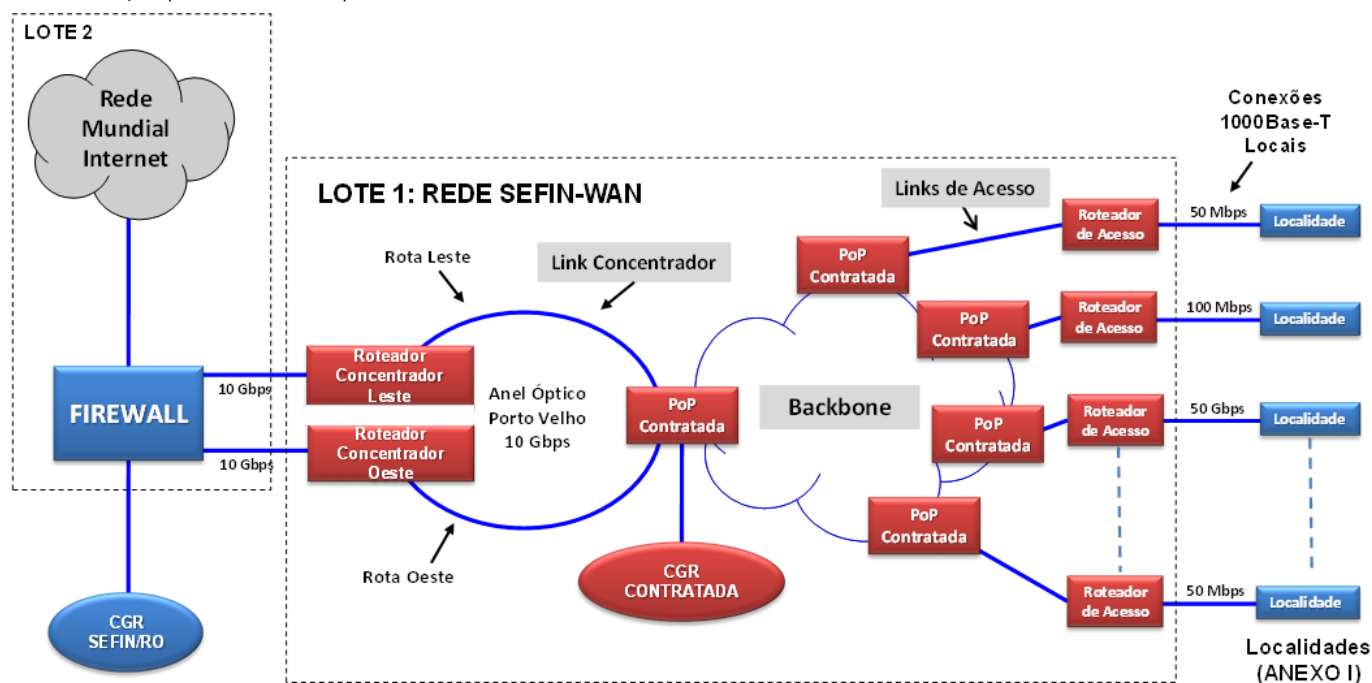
LOTE 2

Rede Mundial Internet

FIREWALL

10 Gbps

10 Gbps

CGR SEFIN/RO

LOTE 1: REDE SEFIN-WAN

Rota Leste

Link Concentrador

Roteador Concentrador Leste

Roteador Concentrador Oeste

Anel Óptico Porto Velho 10 Gbps

Rota Oeste

PoP Contratada

CGR CONTRATADA

Backbone

Links de Acesso

PoP Contratada

PoP Contratada

PoP Contratada

PoP Contratada

Roteador de Acesso

Roteador de Acesso

Roteador de Acesso

Roteador de Acesso

Conexões 1000Base-T Locais

50 Mbps

100 Mbps

50 Gbps

50 Mbps

Localidade

Localidade

Localidade

Localidade

Localidades (ANEXO I)